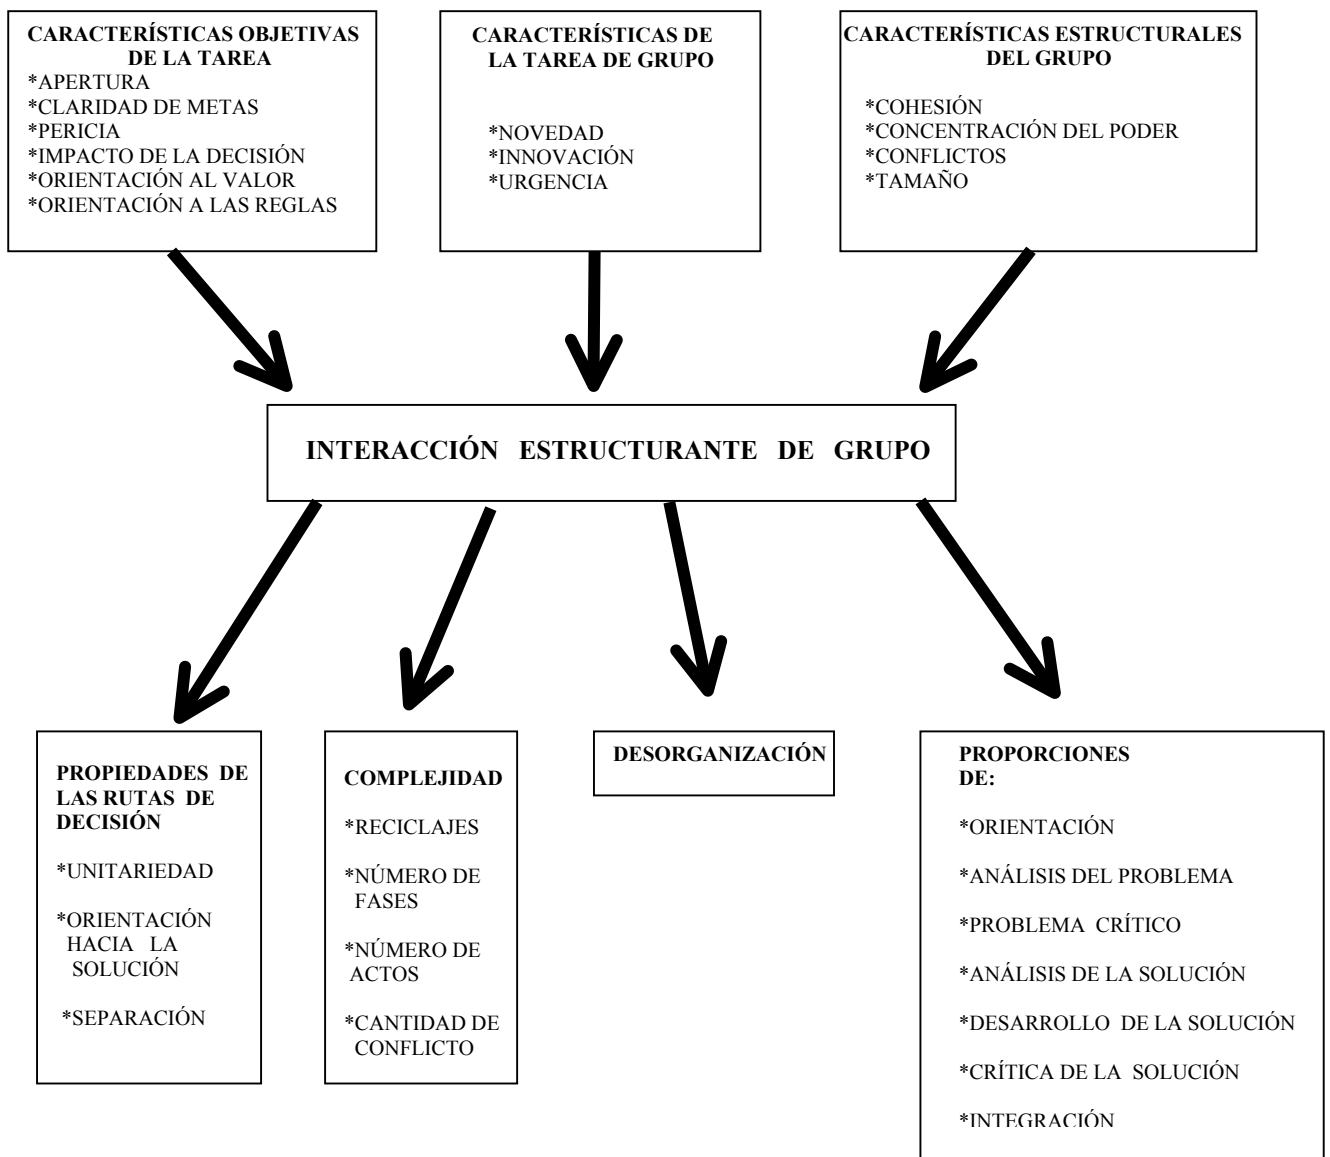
CARACTERÍSTICAS OBJETIVAS DE LA TAREA
*APERTURA
*CLARIDAD DE METAS
*PERICIA
*IMPACTO DE LA DECISIÓN
*ORIENTACIÓN AL VALOR
*ORIENTACIÓN A LAS REGLAS

CARACTERÍSTICAS DE LA TAREA DE GRUPO
*NOVEDAD
*INNOVACIÓN
*URGENCIA

CARACTERÍSTICAS ESTRUCTURALES DEL GRUPO
*COHESIÓN
*CONCENTRACIÓN DEL PODER
*CONFLICTOS
*TAMAÑO

INTERACCIÓN ESTRUCTURANTE DE GRUPO

PROPIEDADES DE LAS RUTAS DE DECISIÓN
*UNITARIEDAD
*ORIENTACIÓN HACIA LA SOLUCIÓN
*SEPARACIÓN

COMPLEJIDAD
*RECICLAJES
*NÚMERO DE FASES
*NÚMERO DE ACTOS
*CANTIDAD DE CONFLICTO

DESORGANIZACIÓN

PROPORCIONES DE:
*ORIENTACIÓN
*ANÁLISIS DEL PROBLEMA
*PROBLEMA CRÍTICO
*ANÁLISIS DE LA SOLUCIÓN
*DESARROLLO DE LA SOLUCIÓN
*CRÍTICA DE LA SOLUCIÓN
*INTEGRACIÓN